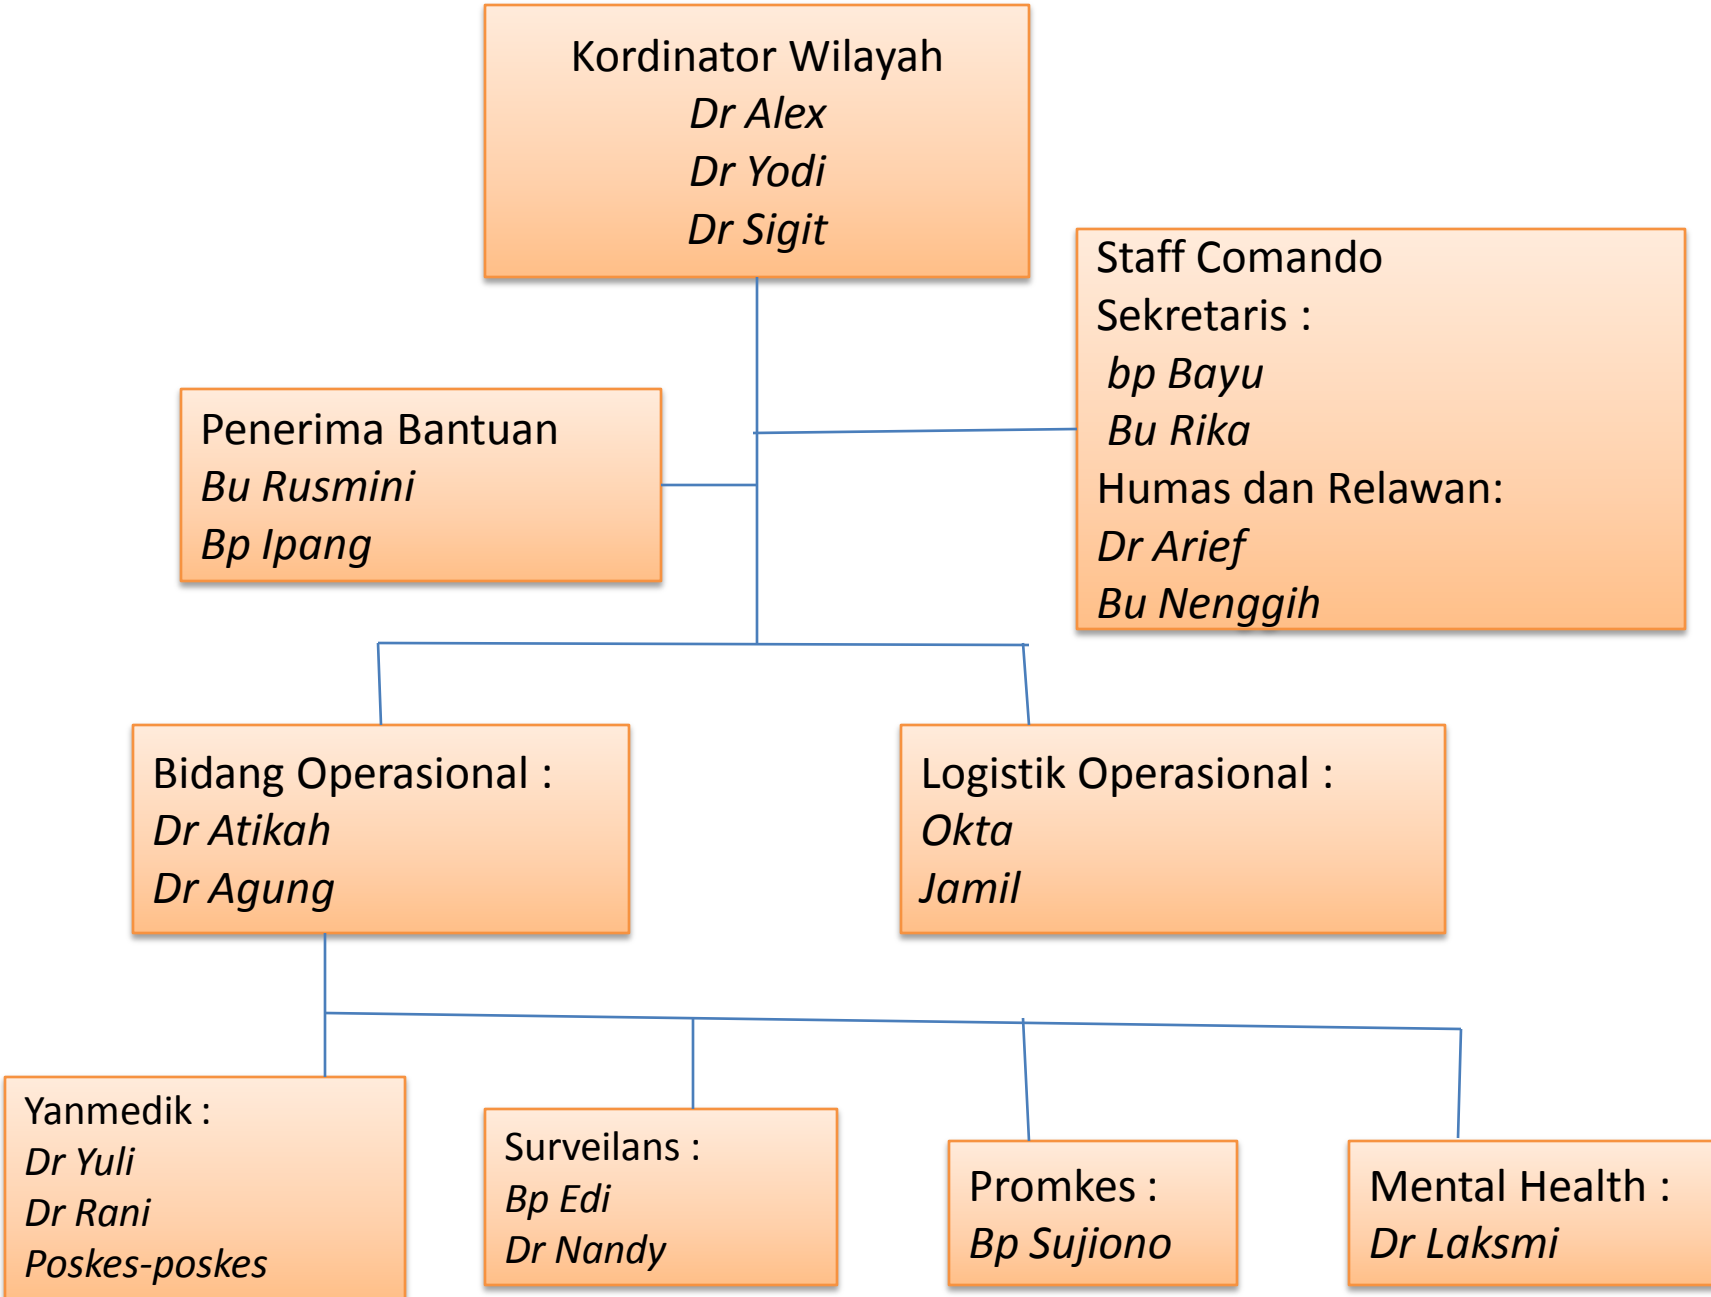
Kordinator Wilayah
Dr Alex
Dr Yodi
Dr Sigit

Staff Comando
Sekretaris :
bp Bayu
Bu Rika
Humas dan Relawan:
Dr Arief
Bu Nenggih

Penerima Bantuan
Bu Rusmini
Bp Ipang

Bidang Operasional :
Dr Atikah
Dr Agung

Logistik Operasional :
Okta
Jamil

Yanmedik :
Dr Yuli
Dr Rani
Poskes-poskes

Surveilans :
Bp Edi
Dr Nandy

Promkes :
Bp Sujiono

Mental Health :
Dr Laksmi